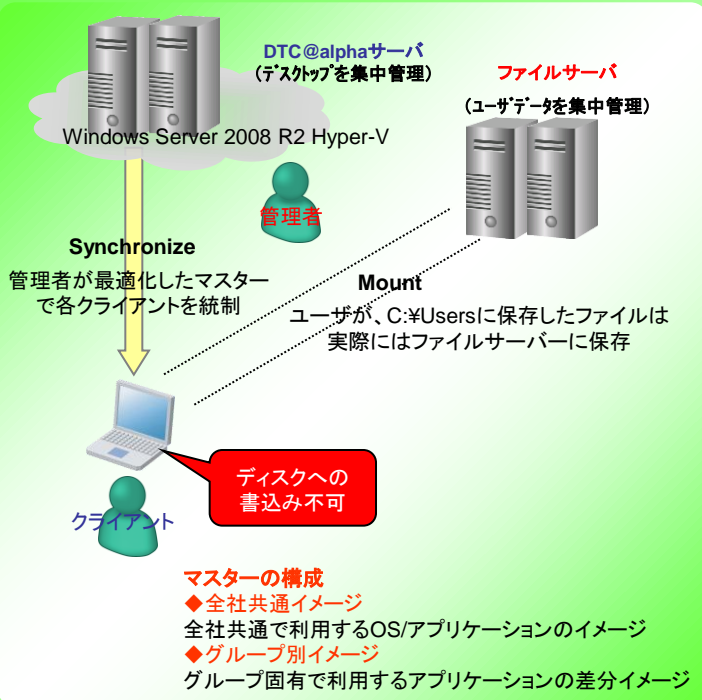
DTC@alphaサーバ
（デスクトップを集中管理）

Windows Server 2008 R2 Hyper-V

ファイルサーバ
（ユーザデータを集中管理）

管理者

Synchronize
管理者が最適化したマスターで各クライアントを統制

Mount
ユーザが、C:¥Usersに保存したファイルは実際にはファイルサーバーに保存

ディスクへの書込み不可

クライアント

マスターの構成
◆全社共通イメージ
全社共通で利用するOS/アプリケーションのイメージ
◆グループ別イメージ
グループ固有で利用するアプリケーションの差分イメージ